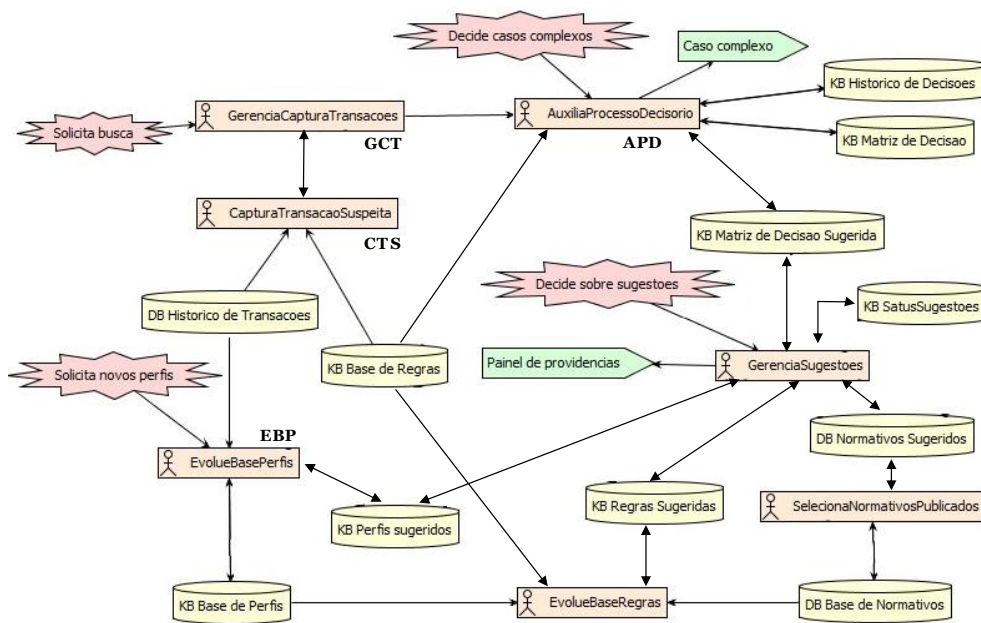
Decide casos complexos

Caso complexo

KB Historico de Decisoes

Solicita busca

GerenciaCapturaTransacoes

GCT

AuxiliaProcessoDecisorio

APD

KB Matriz de Decisao

CapturaTransacaoSuspeita

CTS

KB Matriz de Decisao Sugerida

Decide sobre sugestoes

KB SatusSugestoes

DB Historico de Transacoes

Painel de providencias

GerenciaSugestoes

KB Base de Regras

Solicita novos perfis

EBP

DB Normativos Sugeridos

EvolueBasePerfis

KB Perfis sugeridos

KB Regras Sugeridas

SelecionaNormativosPublicados

KB Base de Perfis

EvolueBaseRegras

DB Base de Normativos